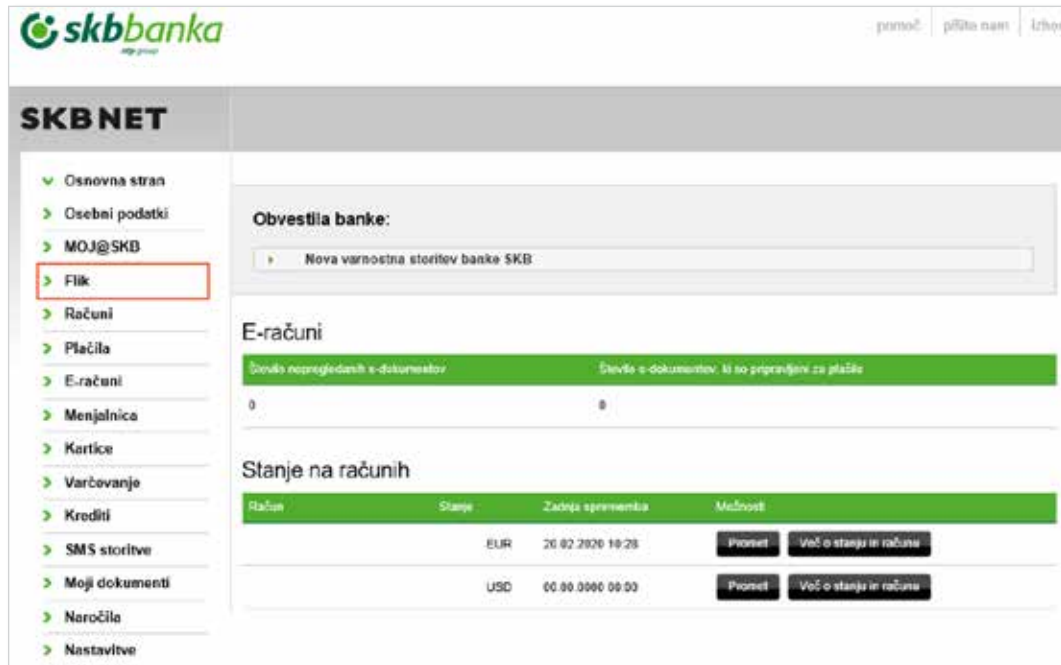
skbbanka
otp group

pomoč | pišite nam | Izho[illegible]

SKBNET

Osnovna stran
Osebni podatki
MOJ@SKB
Flik
Računi
Plačila
E-računi
Menjalnica
Kartice
Varčevanje
Krediti
SMS storitve
Moji dokumenti
Naročila
Nastavitve

Obvestila banke:
Nova varnostna storitev banke SKB

E-računi

| Število nepregledanih e-dokumentov | Število e-dokumentov, ki so pripravljeni za plačilo |
|---|---|
| 0 | 0 |

Stanje na računih

| Račun | Stanje | Zadnja sprememba | Možnosti |
|---|---|---|---|
| | EUR | 20.02.2020 10:28 | Promet / Več o stanju in računu |
| | USD | 00.00.0000 00:00 | Promet / Več o stanju in računu |